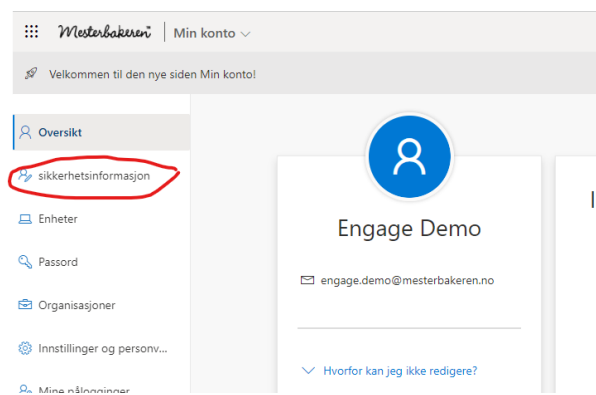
Mesterbakeren® | Min konto ∨

Velkommen til den nye siden Min konto!

Oversikt

sikkerhetsinformasjon

Enheter

Passord

Organisasjoner

Innstillinger og personv...

Mine pålogginger

Engage Demo

engage.demo@mesterbakeren.no

Hvorfor kan jeg ikke redigere?